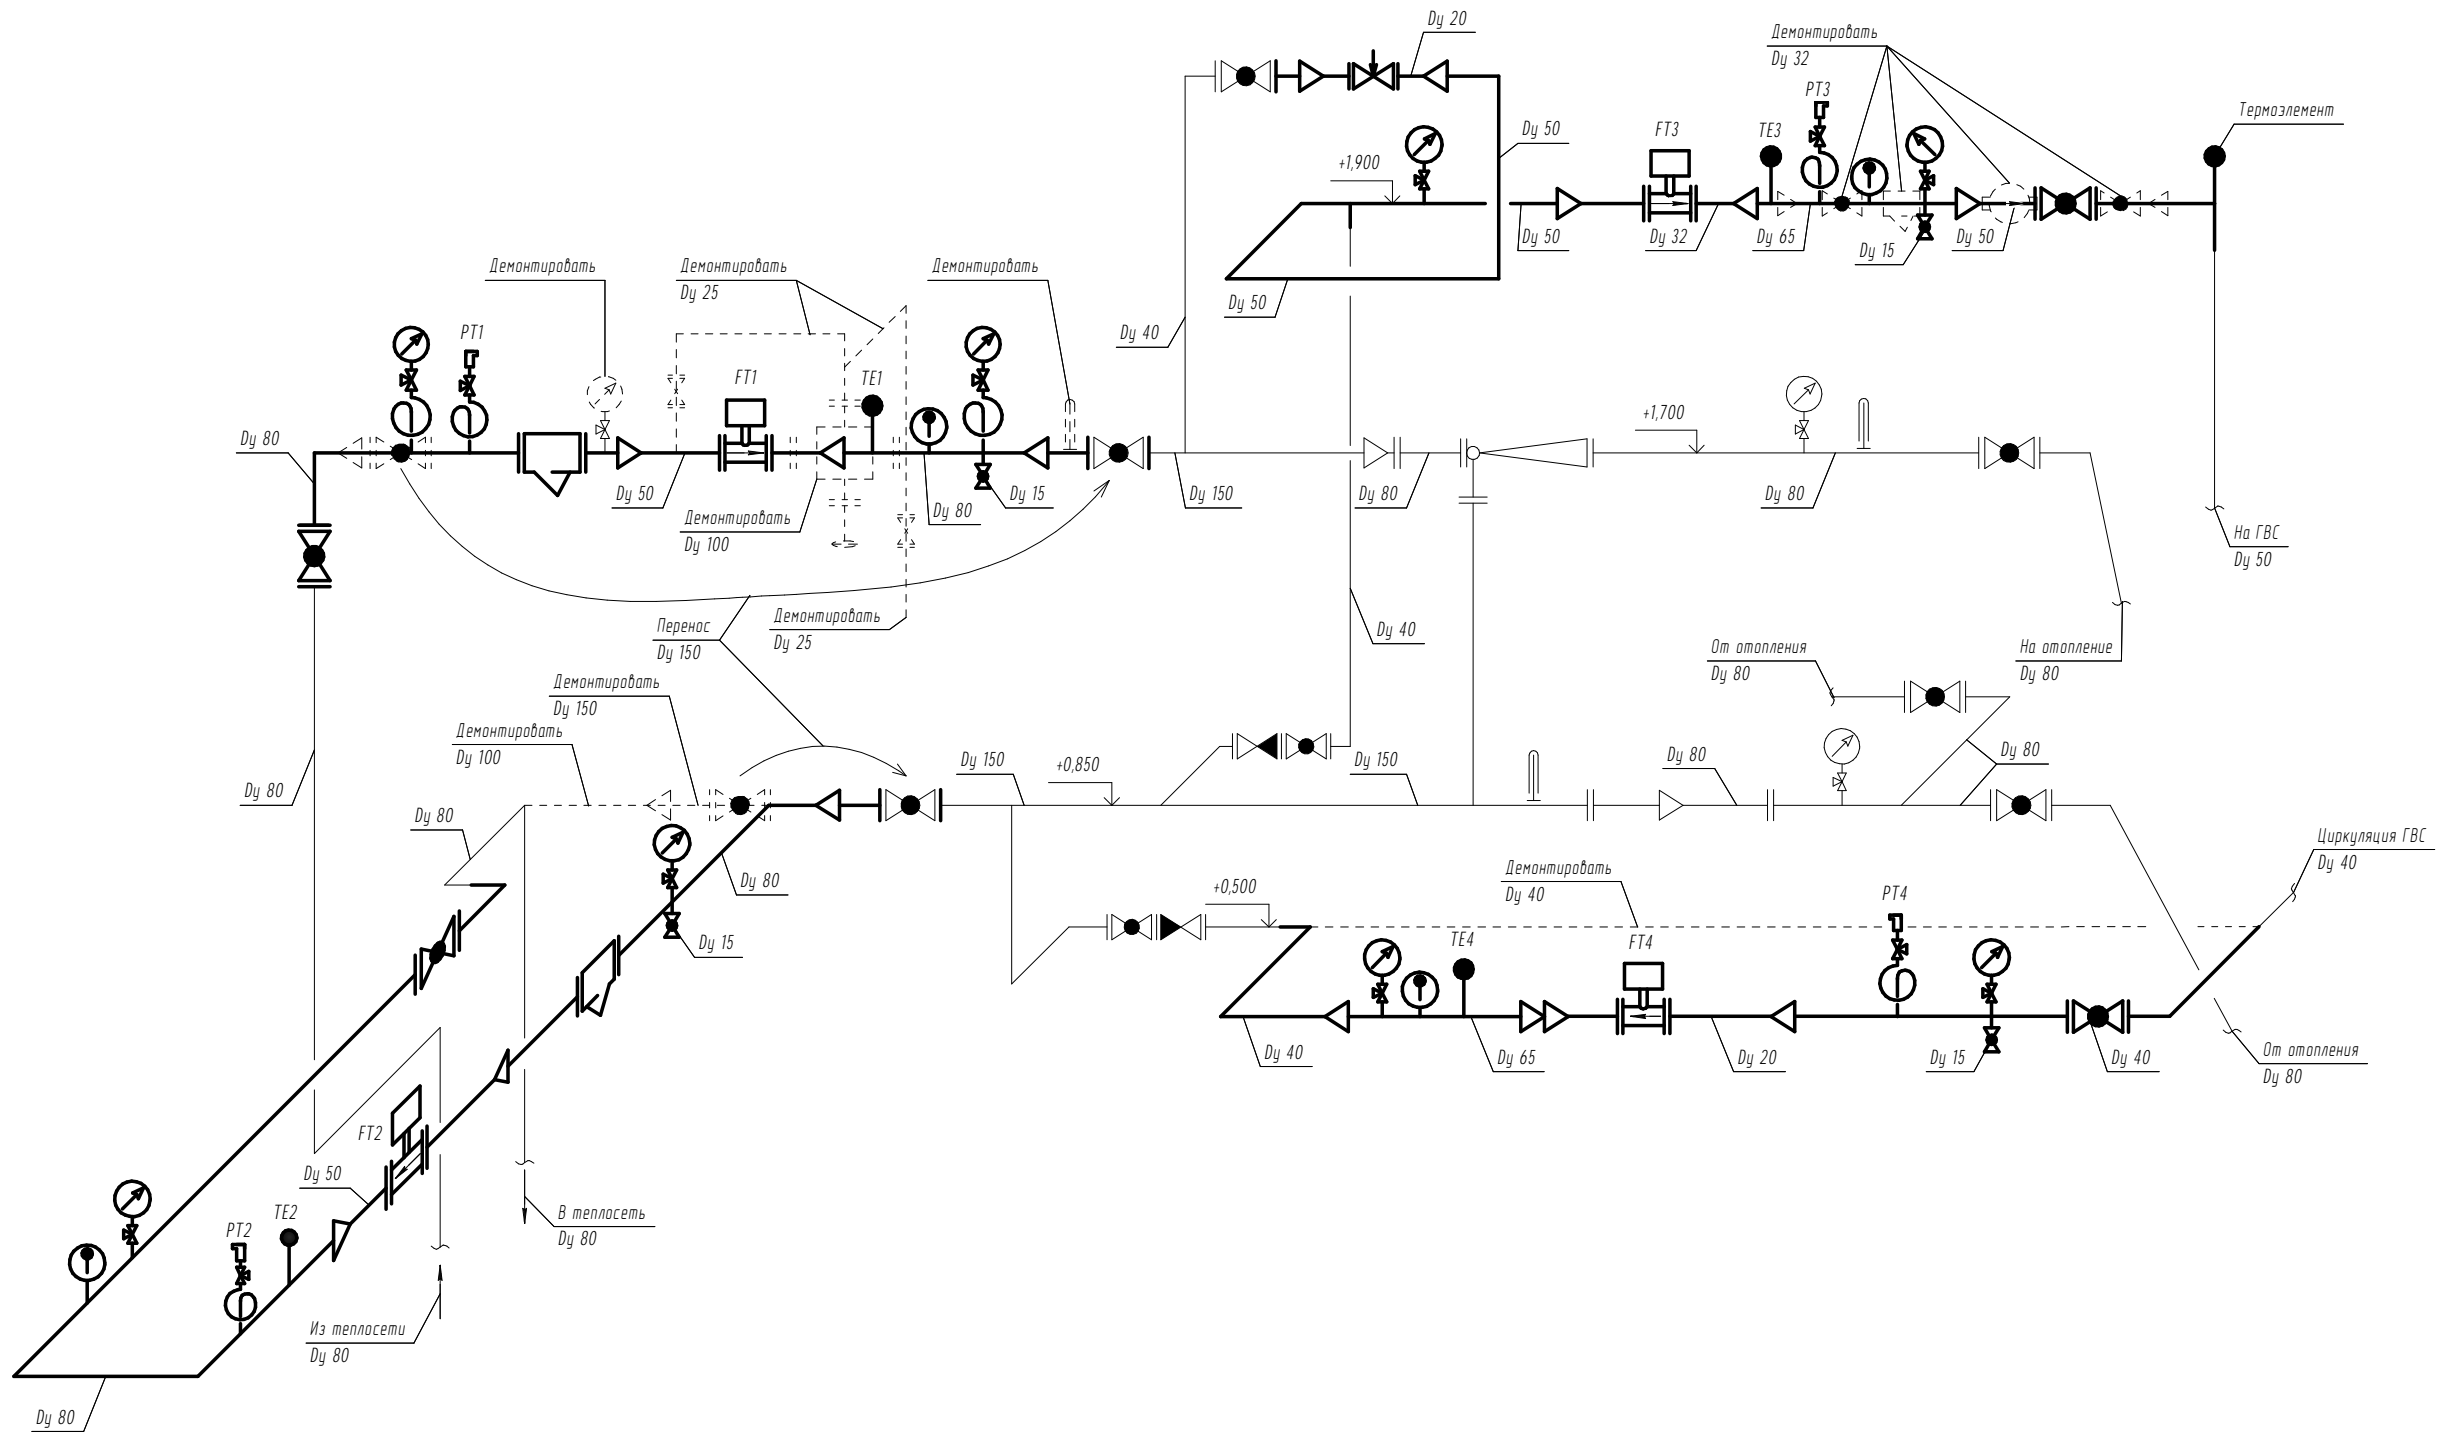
Dy 20
Демонтировать
Dy 32
PT3
Dy 50
FT3
TE3
Термоэлемент
+1,900
Dy 50
Dy 32
Dy 65
Dy 15
Dy 50
Dy 50
Демонтировать
Демонтировать
Dy 25
Демонтировать
Dy 40
PT1
FT1
TE1
Dy 80
+1,700
Dy 50
Демонтировать
Dy 100
Dy 80
Dy 15
Dy 150
Dy 80
Dy 80
На ГВС
Dy 50
Перенос
Dy 150
Демонтировать
Dy 25
Dy 40
От отопления
Dy 80
На отопление
Dy 80
Демонтировать
Dy 150
Демонтировать
Dy 100
Dy 150
+0,850
Dy 150
Dy 80
Dy 80
Dy 80
Dy 80
Dy 80
Циркуляция ГВС
Dy 40
Демонтировать
Dy 40
+0,500
PT4
Dy 15
TE4
FT4
FT2
Dy 40
Dy 65
Dy 20
Dy 15
Dy 40
От отопления
Dy 80
Dy 50
В теплосеть
Dy 80
PT2
TE2
Из теплосети
Dy 80
Dy 80